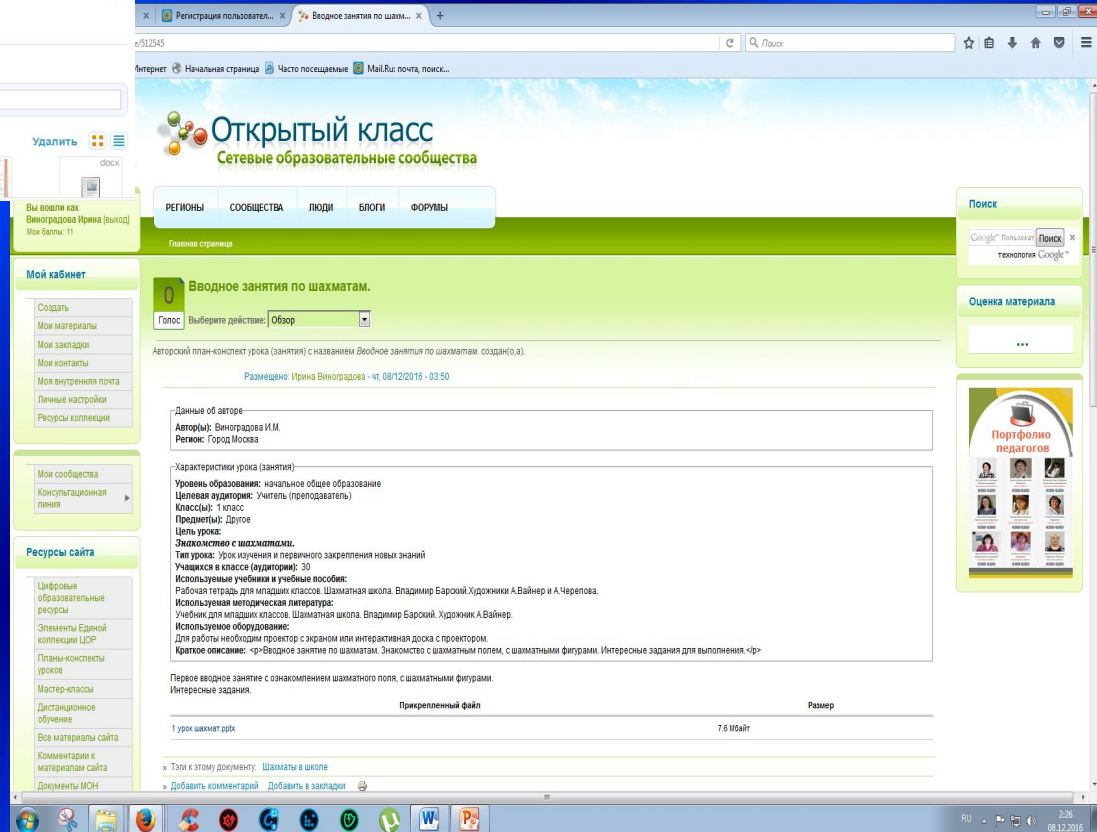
Регистрация пользовател... × Вводное занятия по шахм... × +

e/512545

Поиск

Интернет Начальная страница Часто посещаемые Mail.Ru: почта, поиск...

Удалить

docx

Открытый класс
Сетевые образовательные сообщества

РЕГИОНЫ СООБЩЕСТВА ЛЮДИ БЛОГИ ФОРУМЫ

Главная страница

Вы вошли как Виноградова Ирина [выход]
Мои баллы: 11

Мой кабинет

Создать
Мои материалы
Мои закладки
Мои контакты
Моя внутренняя почта
Личные настройки
Ресурсы коллекции

Мои сообщества
Консультационная линия

Ресурсы сайта

Цифровые образовательные ресурсы
Элементы Единой коллекции ЦОР
Планы-конспекты уроков
Мастер-классы
Дистанционное обучение
Все материалы сайта
Комментарии к материалам сайта
Документы МОН

0
Голос

Вводное занятия по шахматам.

Выберите действие: Обзор

Авторский план-конспект урока (занятия) с названием *Вводное занятия по шахматам.* создан(о,а).

Размещено: Ирина Виноградова - чт, 08/12/2016 - 03:50

Данные об авторе
**Автор(ы):** Виноградова И.М.
**Регион:** Город Москва

Характеристики урока (занятия)
**Уровень образования:** начальное общее образование
**Целевая аудитория:** Учитель (преподаватель)
**Класс(ы):** 1 класс
**Предмет(ы):** Другое
**Цель урока:**
***Знакомство с шахматами.***
**Тип урока:** Урок изучения и первичного закрепления новых знаний
**Учащихся в классе (аудитории):** 30
**Используемые учебники и учебные пособия:**
Рабочая тетрадь для младших классов. Шахматная школа. Владимир Барский.Художники А.Вайнер и А.Черепова.
**Используемая методическая литература:**
Учебник для младших классов. Шахматная школа. Владимир Барский. Художник А.Вайнер.
**Используемое оборудование:**
Для работы необходим проектор с экраном или интерактивная доска с проектором.
**Краткое описание:** <p>Вводное занятие по шахматам. Знакомство с шахматным полем, с шахматными фигурами. Интересные задания для выполнения.</p>

Первое вводное занятие с ознакомлением шахматного поля, с шахматными фигурами.
Интересные задания.

| Прикрепленный файл | Размер |
|---|---|
| 1 урок шахмат.pptx | 7.6 Мбайт |

» Тэги к этому документу: Шахматы в школе

» Добавить комментарий Добавить в закладки

Поиск

Google Пользоват Поиск
технология Google

Оценка материала

...

Портфолио педагогов

RU 2:26 08.12.2016